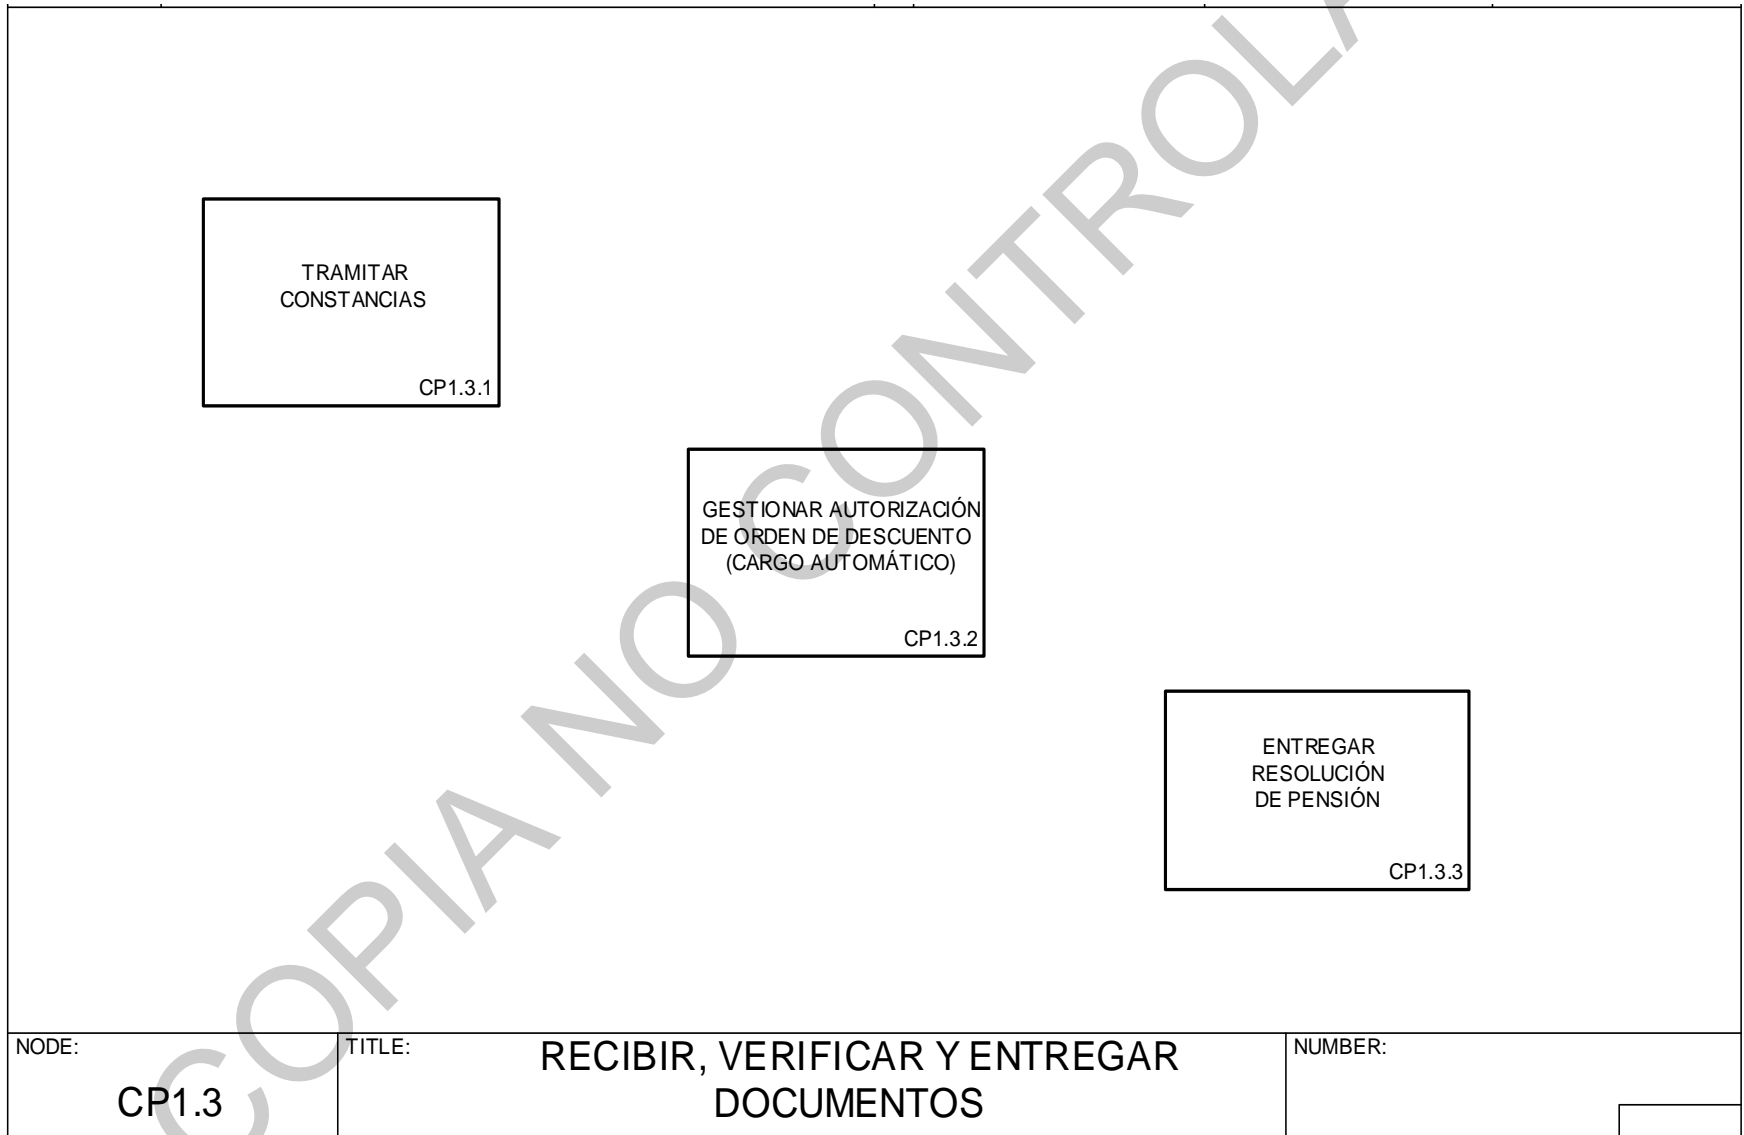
COPIA NO CONTROLA

TRAMITAR CONSTANCIAS

CP1.3.1

GESTIONAR AUTORIZACIÓN DE ORDEN DE DESCUENTO (CARGO AUTOMÁTICO)

CP1.3.2

ENTREGAR RESOLUCIÓN DE PENSIÓN

CP1.3.3

NODE:

CP1.3

TITLE:

RECIBIR, VERIFICAR Y ENTREGAR DOCUMENTOS

NUMBER: